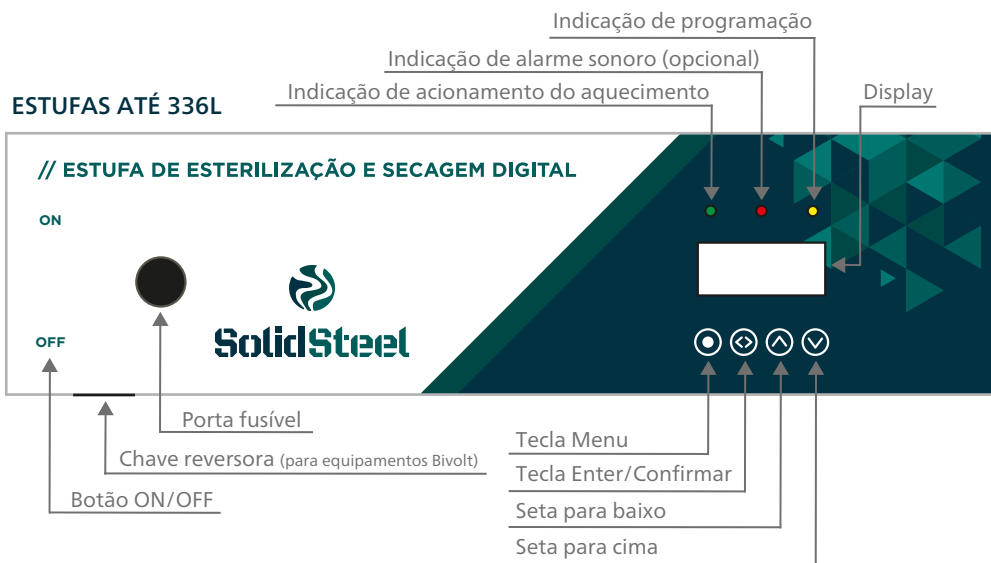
Indicação de programação

Indicação de alarme sonoro (opcional)

ESTUFAS ATÉ 336L

Indicação de acionamento do aquecimento

Display

// ESTUFA DE ESTERILIZAÇÃO E SECAGEM DIGITAL

ON

OFF

SolidSteel

Porta fusível

Chave reversora (para equipamentos Bivolt)

Botão ON/OFF

Tecla Menu

Tecla Enter/Confirmar

Seta para baixo

Seta para cima